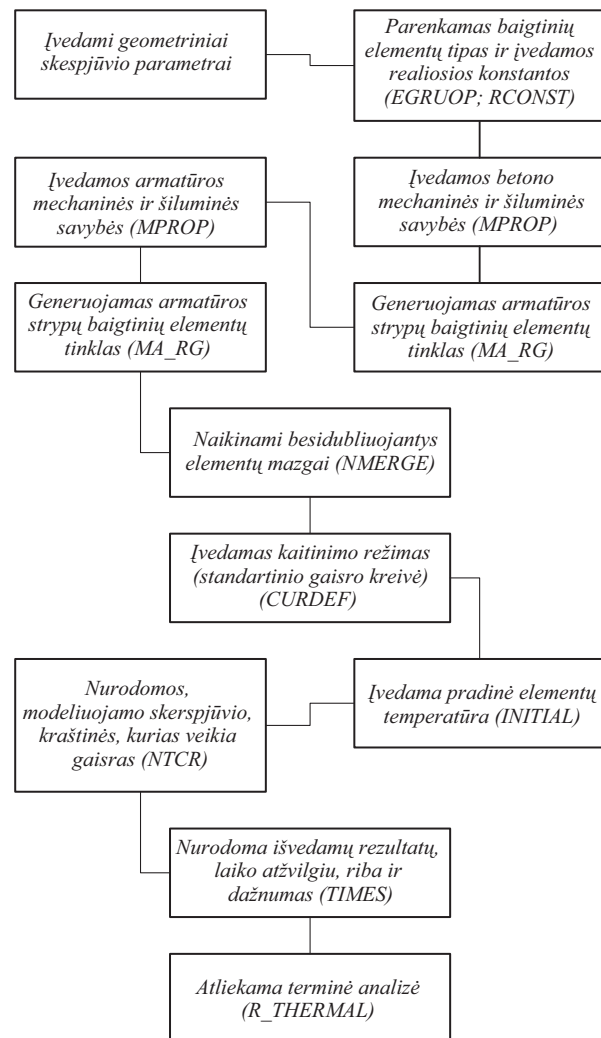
Įvedami geometriniai skespjūvio parametrai

Parenkamas baigtinių elementų tipas ir įvedamos realiosios konstantos (EGRUOP; RCONST)

Įvedamos betono mechaninės ir šiluminės savybės (MPROP)

Įvedamos armatūros mechaninės ir šiluminės savybės (MPROP)

Generuojamas armatūros strypų baigtinių elementų tinklas (MA_RG)

Generuojamas armatūros strypų baigtinių elementų tinklas (MA_RG)

Naikinami besidubliuojantys elementų mazgai (NMERGE)

Įvedamas kaitinimo režimas (standartinio gaisro kreivė) (CURDEF)

Įvedama pradinė elementų temperatūra (INITIAL)

Nurodomos, modeliuojamo skerspjūvio, kraštinės, kurias veikia gaisras (NTCR)

Nurodoma išvedamų rezultatų, laiko atžvilgiu, riba ir dažnumas (TIMES)

Atliekama terminė analizė (R_THERMAL)